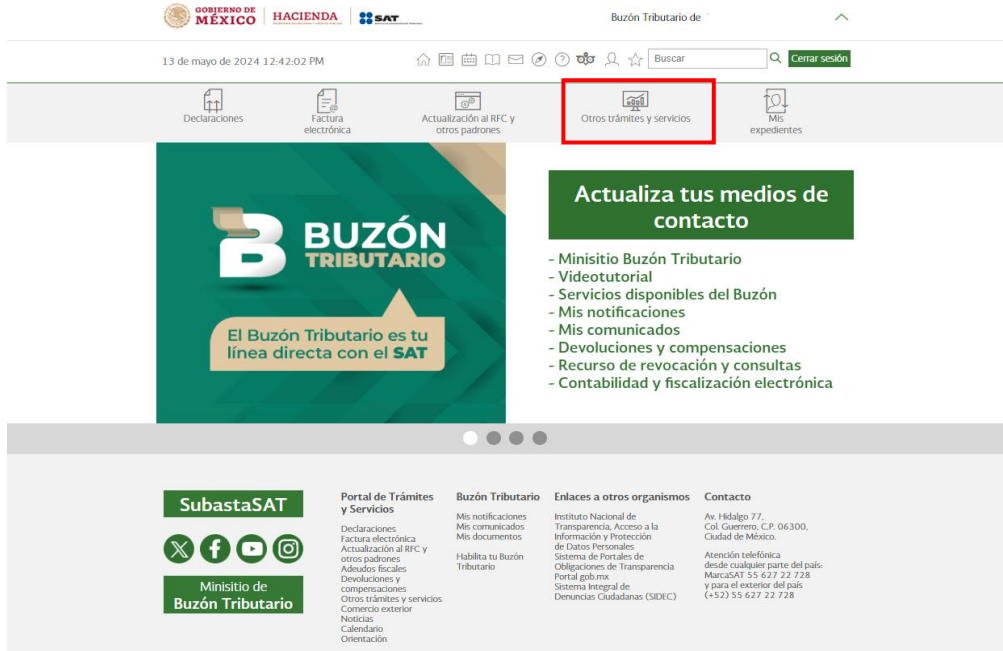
GOBIERNO DE MÉXICO | HACIENDA | SAT

Buzón Tributario de

13 de mayo de 2024 12:42:02 PM

Buscar

Cerrar sesión

Declaraciones

Factura electrónica

Actualización al RFC y otros padrones

Otros trámites y servicios

Mis expedientes

BUZÓN TRIBUTARIO

El Buzón Tributario es tu línea directa con el SAT

Actualiza tus medios de contacto

- Minisitio Buzón Tributario
- Videotutorial
- Servicios disponibles del Buzón
- Mis notificaciones
- Mis comunicados
- Devoluciones y compensaciones
- Recurso de revocación y consultas
- Contabilidad y fiscalización electrónica

SubastaSAT

Minisitio de Buzón Tributario

Portal de Trámites y Servicios

Declaraciones
Factura electrónica
Actualización al RFC y otros padrones
Adeudos fiscales
Devoluciones y compensaciones
Otros trámites y servicios
Comercio exterior
Noticias
Calendario
Orientación

Buzón Tributario

Mis notificaciones
Mis comunicados
Mis documentos

Habilita tu Buzón Tributario

Enlaces a otros organismos

Instituto Nacional de Transparencia, Acceso a la Información y Protección de Datos Personales
Sistema de Portales de Obligaciones de Transparencia
Portal gob.mx
Sistema Integral de Denuncias Ciudadanas (SIDEC)

Contacto

Av. Hidalgo 77, Col. Guerrero, C.P. 06300, Ciudad de México.

Atención telefónica desde cualquier parte del país: MarcaSAT 55 627 22 728 y para el exterior del país (+52) 55 627 22 728